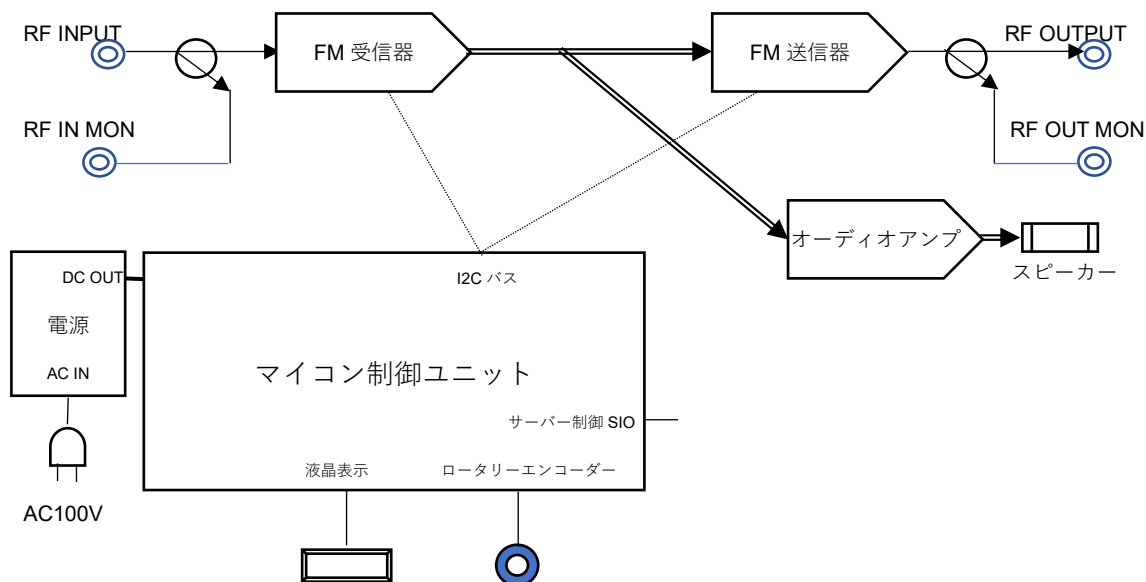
RF INPUT

FM 受信器

FM 送信器

RF OUTPUT

RF IN MON

RF OUT MON

オーディオアンプ

スピーカー

DC OUT

電源

AC IN

I2C バス

マイコン制御ユニット

サーバー制御 SIO

液晶表示

ロータリーエンコーダー

AC100V